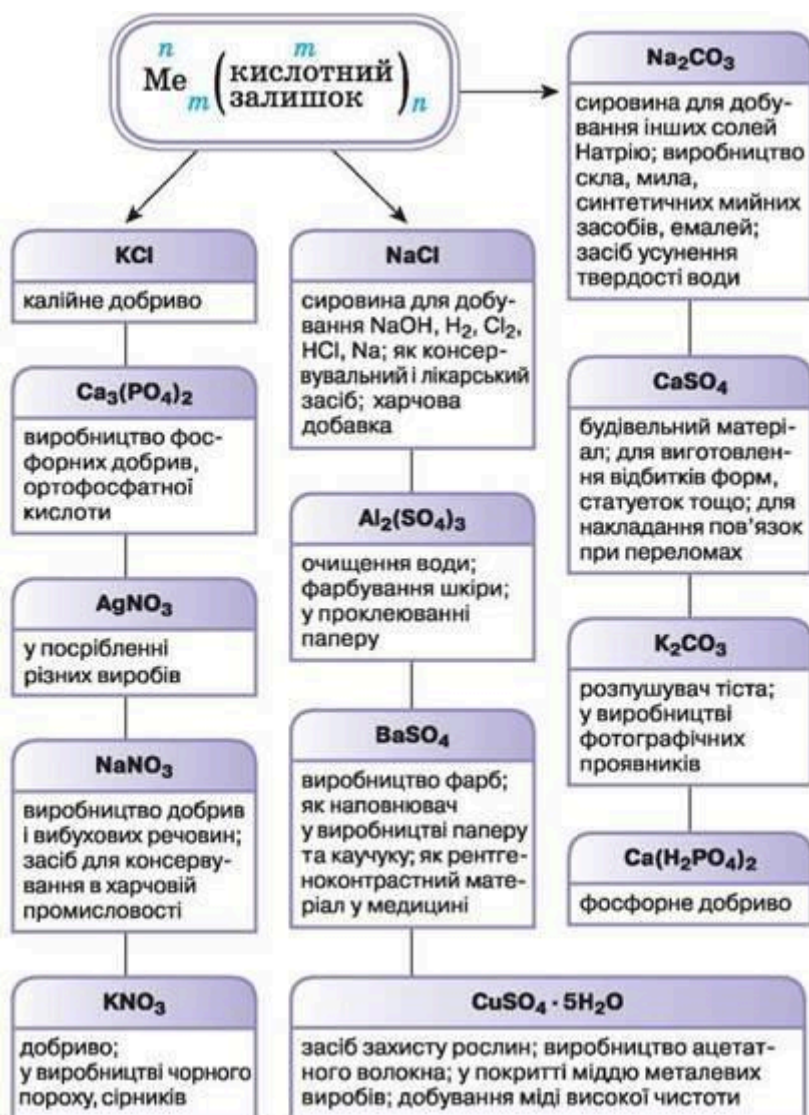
$\overset{n}{Me}_{m}\left(\overset{m}{\text{кислотний залишок}}\right)_{n}$

KCl
калійне добриво

$Ca_3(PO_4)_2$
виробництво фосфорних добрив, ортофосфатної кислоти

$AgNO_3$
у посрібленні різних виробів

$NaNO_3$
виробництво добрив і вибухових речовин; засіб для консервування в харчовій промисловості

$KNO_3$
добриво; у виробництві чорного пороху, сірників

NaCl
сировина для добування NaOH, $H_2$, $Cl_2$, HCl, Na; як консервувальний і лікарський засіб; харчова добавка

$Al_2(SO_4)_3$
очищення води; фарбування шкіри; у проклеюванні паперу

$BaSO_4$
виробництво фарб; як наповнювач у виробництві паперу та каучуку; як рентгеноконтрастний матеріал у медицині

$CuSO_4 \cdot 5H_2O$
засіб захисту рослин; виробництво ацетатного волокна; у покритті міддю металевих виробів; добування міді високої чистоти

$Na_2CO_3$
сировина для добування інших солей Натрію; виробництво скла, мила, синтетичних мийних засобів, емалей; засіб усунення твердості води

$CaSO_4$
будівельний матеріал; для виготовлення відбитків форм, статуеток тощо; для накладання пов'язок при переломах

$K_2CO_3$
розпушувач тіста; у виробництві фотографічних проявників

$Ca(H_2PO_4)_2$
фосфорне добриво